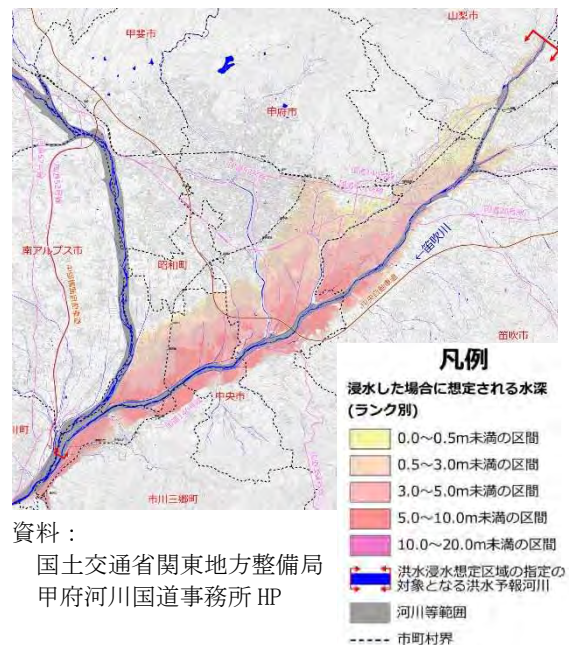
山梨市

甲斐市

甲府市

笛吹川

東アルプス市

昭和町

笛吹市

中央市

川町

市川三郷町

凡例

浸水した場合に想定される水深
(ランク別)

0.0~0.5m未満の区間

0.5~3.0m未満の区間

3.0~5.0m未満の区間

5.0~10.0m未満の区間

10.0~20.0m未満の区間

洪水浸水想定区域の指定の対象となる洪水予報河川

河川等範囲

市町村界

資料:
国土交通省関東地方整備局
甲府河川国道事務所 HP